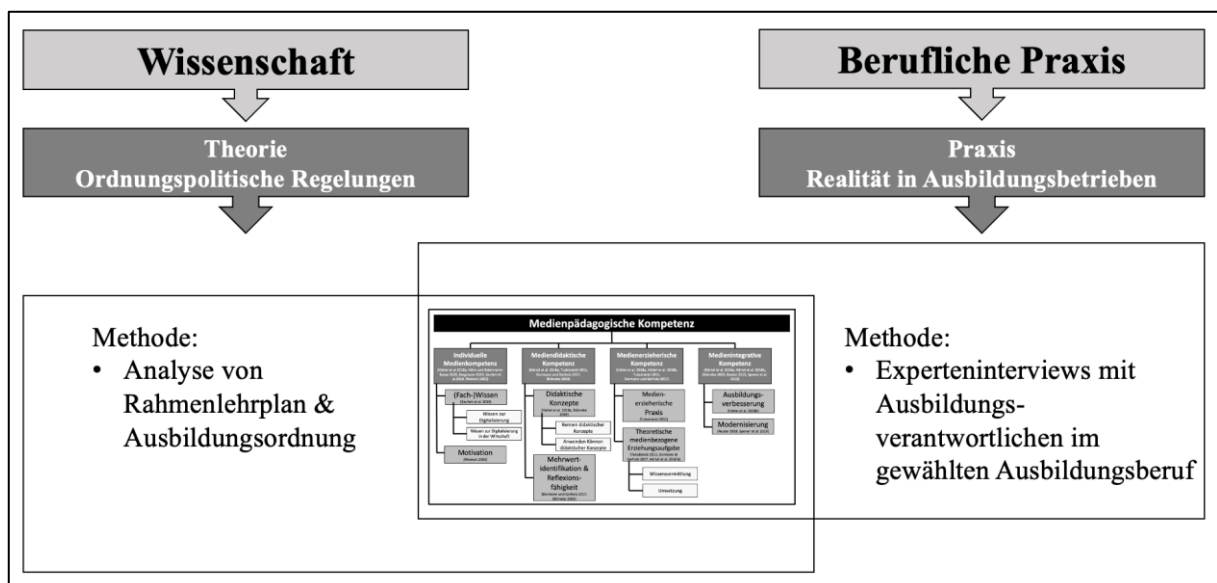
Wissenschaft

Theorie
Ordnungspolitische Regelungen

Berufliche Praxis

Praxis
Realität in Ausbildungsbetrieben

Methode:
• Analyse von Rahmenlehrplan & Ausbildungsordnung

Medienpädagogische Kompetenz

Individuelle Medienkompetenz
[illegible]

(Fach-)Wissen
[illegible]

Wissen zur Digitalisierung

Wissen zur Digitalisierung in der Wirtschaft

Motivation
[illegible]

Mediendidaktische Kompetenz
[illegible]

Didaktische Konzepte
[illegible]

Kennen didaktischer Konzepte

Anwenden Können didaktischer Konzepte

Mehrwert-identifikation & Reflexions-fähigkeit
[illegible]

Medienerzieherische Kompetenz
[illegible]

Medien-erzieherische Praxis
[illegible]

Theoretische medienbezogene Erziehungsaufgabe
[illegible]

Wissensvermittlung

Umsetzung

Medienintegrative Kompetenz
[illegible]

Ausbildungs-verbesserung
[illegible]

Modernisierung
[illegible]

Methode:
• Experteninterviews mit Ausbildungsverantwortlichen im gewählten Ausbildungsberuf